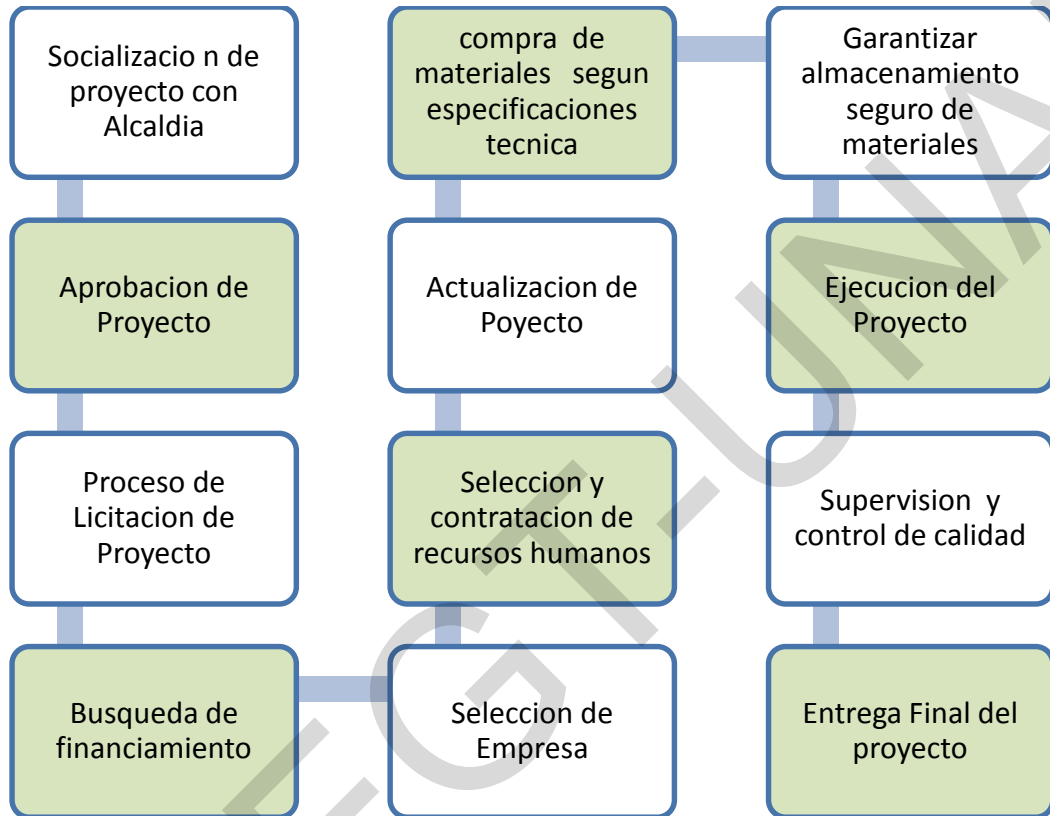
Socializacio n de proyecto con Alcaldia

Aprobacion de Proyecto

Proceso de Licitacion de Proyecto

Busqueda de financiamiento

Seleccion de Empresa

Seleccion y contratacion de recursos humanos

Actualizacion de Poyecto

compra de materiales segun especificaciones tecnica

Garantizar almacenamiento seguro de materiales

Ejecucion del Proyecto

Supervision y control de calidad

Entrega Final del proyecto

UNAN-LEGIT